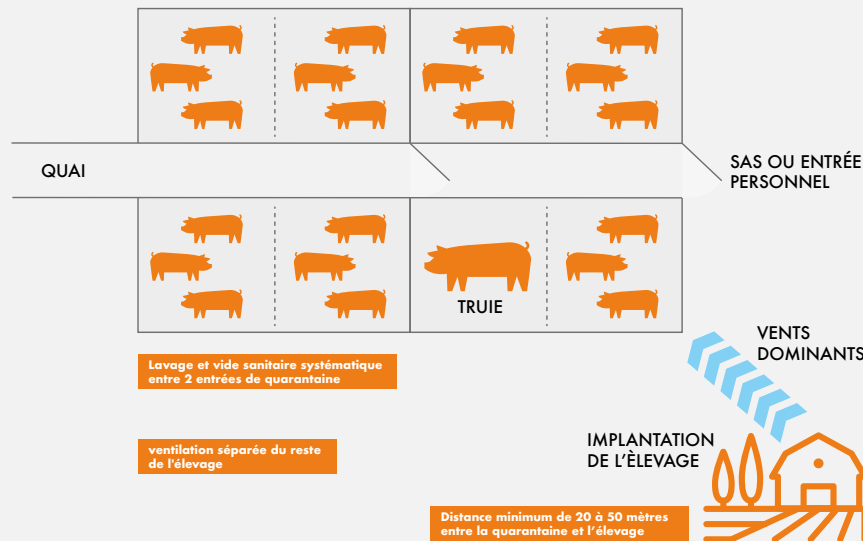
QUAI

SAS OU ENTRÉE PERSONNEL

TRUIE

VENTS DOMINANTS

Lavage et vide sanitaire systématique entre 2 entrées de quarantaine

ventilation séparée du reste de l'élevage

IMPLANTATION DE L'ÈLEVAGE

Distance minimum de 20 à 50 mètres entre la quarantaine et l'élevage